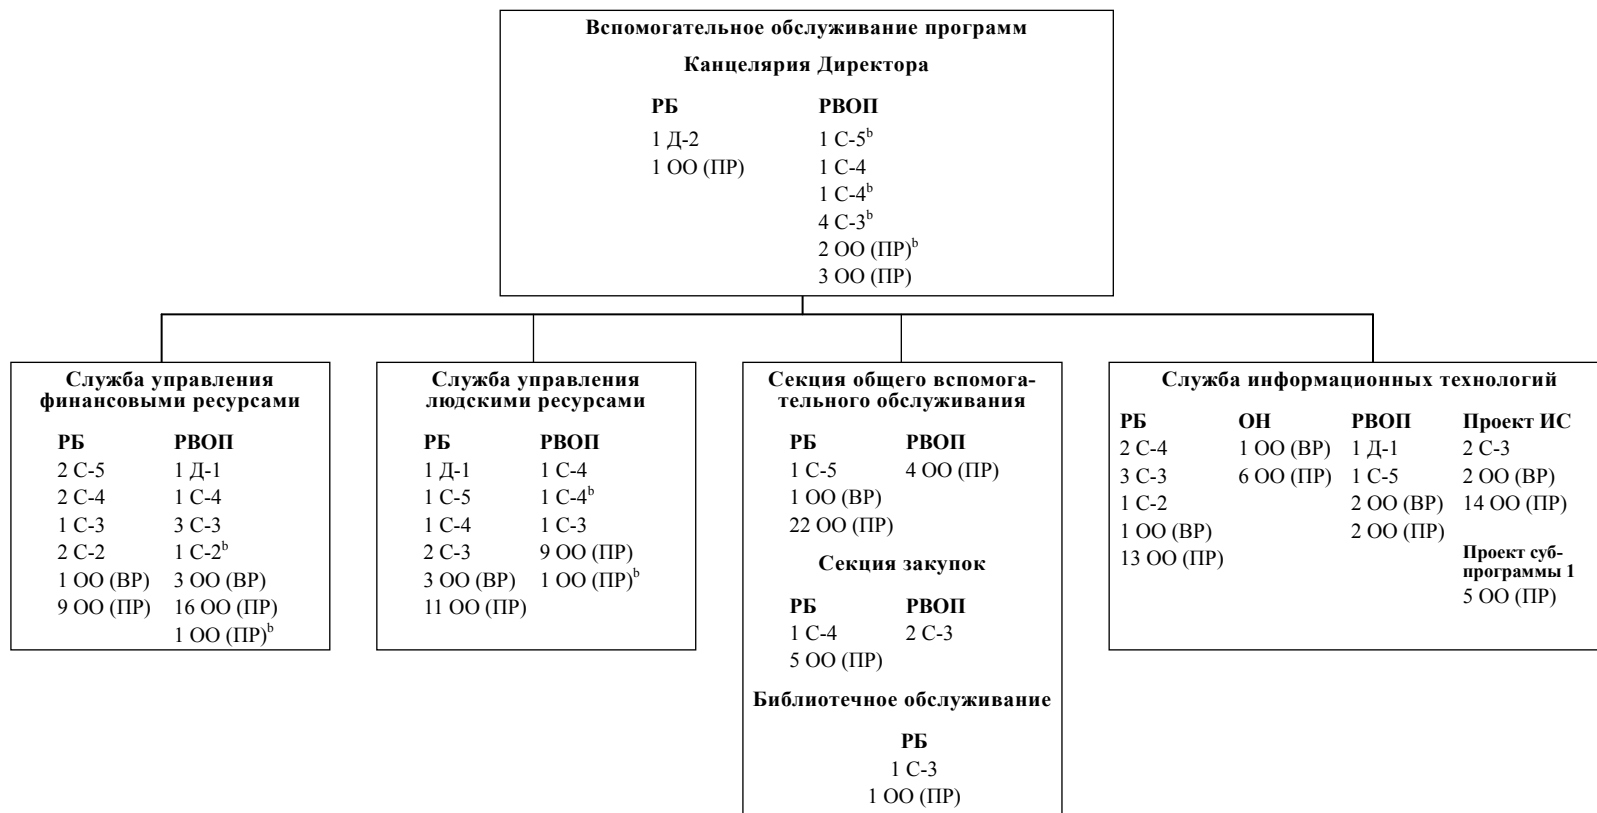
Вспомогательное обслуживание программ

Канцелярия Директора

| РБ | РВОП |
|---|---|
| 1 Д-2 | 1 С-5$^b$ |
| 1 ОО (ПР) | 1 С-4 |
| | 1 С-4$^b$ |
| | 4 С-3$^b$ |
| | 2 ОО (ПР)$^b$ |
| | 3 ОО (ПР) |

Служба управления финансовыми ресурсами

| РБ | РВОП |
|---|---|
| 2 С-5 | 1 Д-1 |
| 2 С-4 | 1 С-4 |
| 1 С-3 | 3 С-3 |
| 2 С-2 | 1 С-2$^b$ |
| 1 ОО (ВР) | 3 ОО (ВР) |
| 9 ОО (ПР) | 16 ОО (ПР) |
| | 1 ОО (ПР)$^b$ |

Служба управления людскими ресурсами

| РБ | РВОП |
|---|---|
| 1 Д-1 | 1 С-4 |
| 1 С-5 | 1 С-4$^b$ |
| 1 С-4 | 1 С-3 |
| 2 С-3 | 9 ОО (ПР) |
| 3 ОО (ВР) | 1 ОО (ПР)$^b$ |
| 11 ОО (ПР) | |

Секция общего вспомогательного обслуживания

| РБ | РВОП |
|---|---|
| 1 С-5 | 4 ОО (ПР) |
| 1 ОО (ВР) | |
| 22 ОО (ПР) | |

Секция закупок

| РБ | РВОП |
|---|---|
| 1 С-4 | 2 С-3 |
| 5 ОО (ПР) | |

Библиотечное обслуживание

РБ
1 С-3
1 ОО (ПР)

Служба информационных технологий

| РБ | ОН | РВОП | Проект ИС |
|---|---|---|---|
| 2 С-4 | 1 ОО (ВР) | 1 Д-1 | 2 С-3 |
| 3 С-3 | 6 ОО (ПР) | 1 С-5 | 2 ОО (ВР) |
| 1 С-2 | | 2 ОО (ВР) | 14 ОО (ПР) |
| 1 ОО (ВР) | | 2 ОО (ПР) | |
| 13 ОО (ПР) | | | |

Проект субпрограммы 1
5 ОО (ПР)